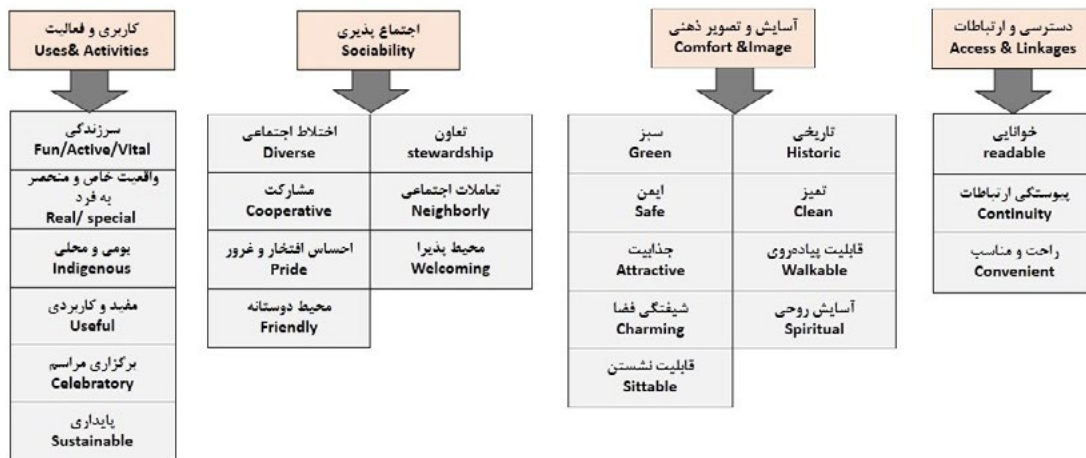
دسترسی و ارتباطات
Access & Linkages

خوانایی
readable

پیوستگی ارتباطات
Continuity

راحت و مناسب
Convenient

آسایش و تصویر ذهنی
Comfort &Image

تاریخی
Historic

تمیز
Clean

قابلیت پیاده‌روی
Walkable

آسایش روحی
Spiritual

سبز
Green

ایمن
Safe

جذابیت
Attractive

شیفتگی فضا
Charming

قابلیت نشستن
Sittable

اجتماع پذیری
Sociability

تعاون
stewardship

تعاملات اجتماعی
Neighborly

محیط پذیرا
Welcoming

اختلاط اجتماعی
Diverse

مشارکت
Cooperative

احساس افتخار و غرور
Pride

محیط دوستانه
Friendly

کاربری و فعالیت
Uses& Activities

سرزندگی
Fun/Active/Vital

واقعیت خاص و منحصر به فرد
Real/ special

بومی و محلی
Indigenous

مفید و کاربردی
Useful

برگزاری مراسم
Celebratory

پایداری
Sustainable